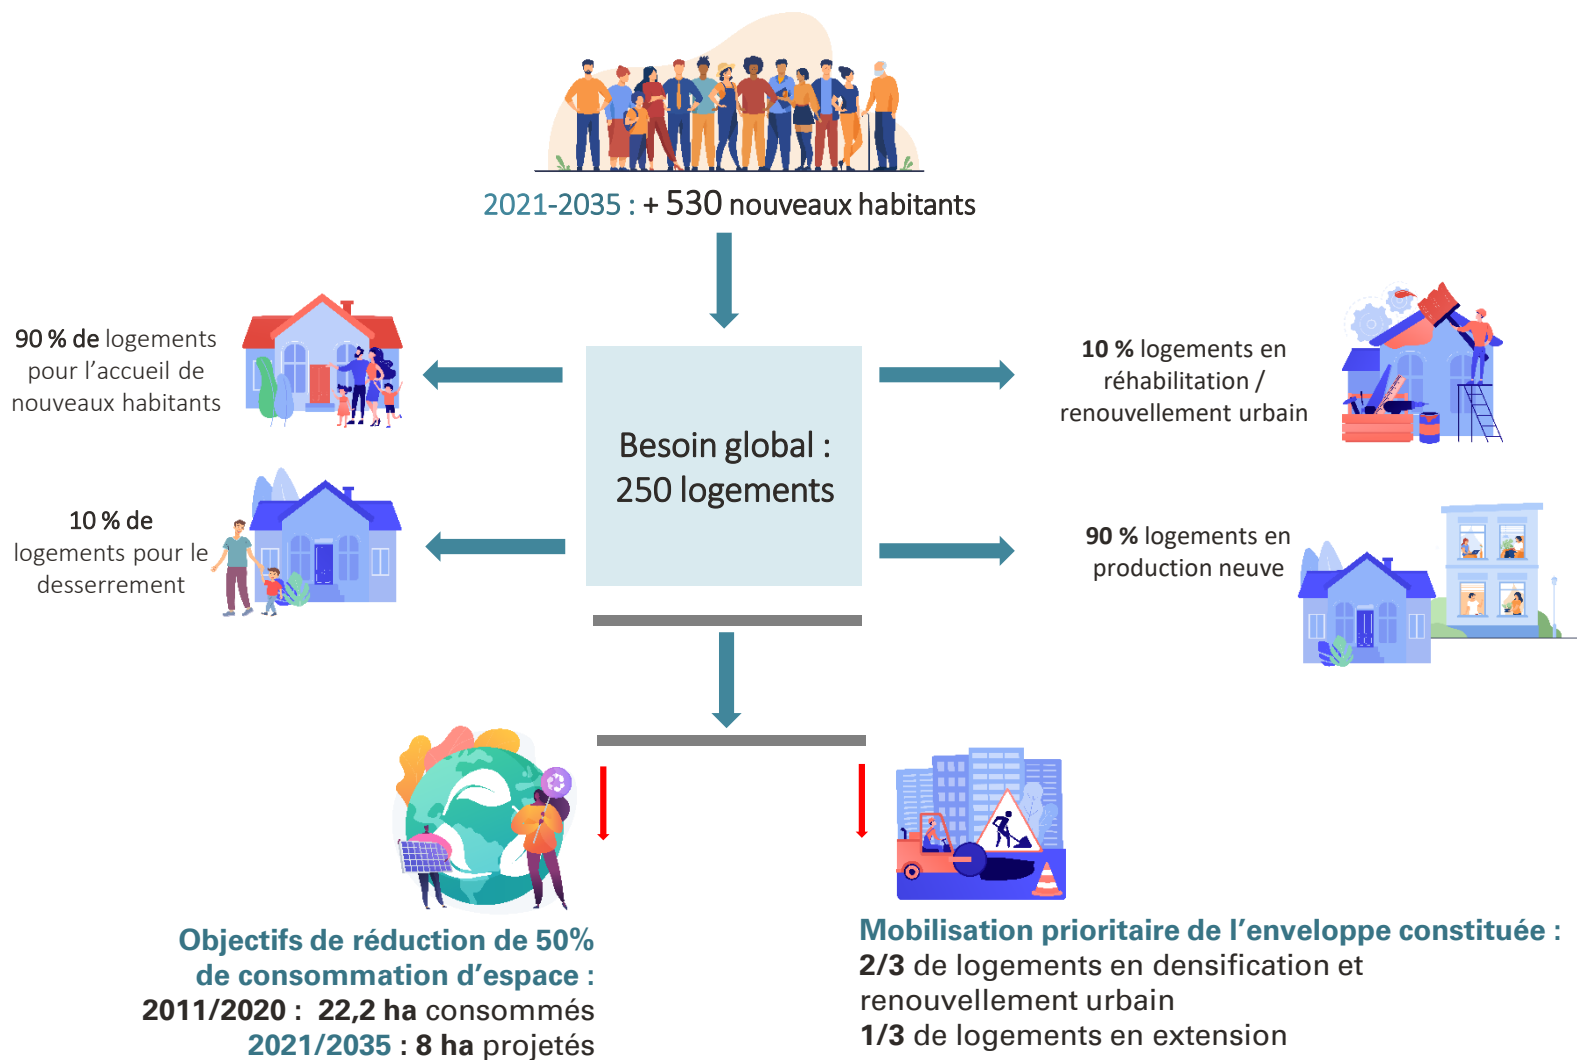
2021-2035 : + 530 nouveaux habitants

90 % de logements pour l'accueil de nouveaux habitants

10 % de logements pour le desserrement

Besoin global : 250 logements

10 % logements en réhabilitation / renouvellement urbain

90 % logements en production neuve

Objectifs de réduction de 50% de consommation d'espace :
2011/2020 : 22,2 ha consommés
2021/2035 : 8 ha projetés

Mobilisation prioritaire de l'enveloppe constituée :
2/3 de logements en densification et renouvellement urbain
1/3 de logements en extension